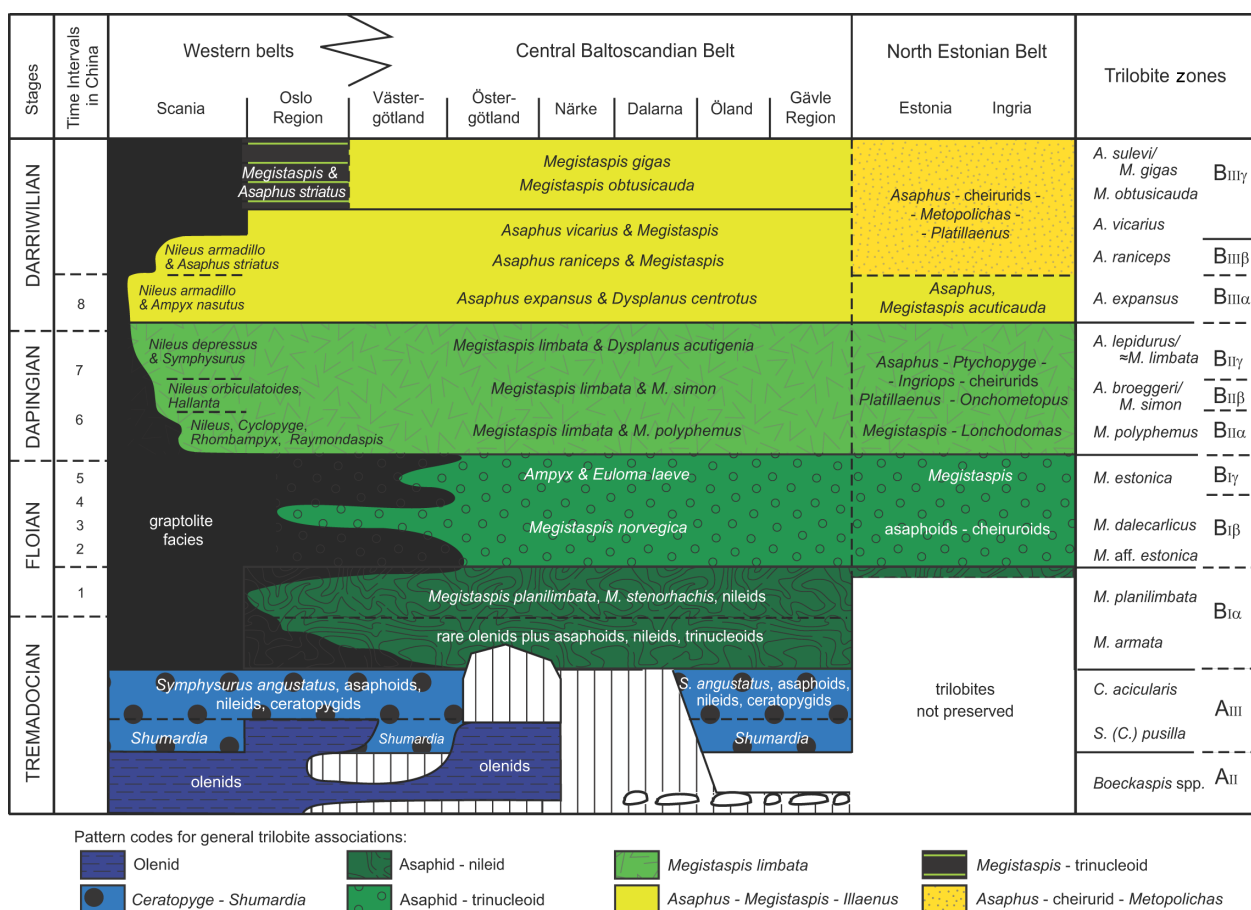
| Stages | Time Intervals in China | Western belts: Scania | Oslo Region | Central Baltoscandian Belt: Väster-götland | Öster-götland | Närke | Dalarna | Öland | Gävle Region | North Estonian Belt: Estonia | Ingria | Trilobite zones |
|---|---|---|---|---|---|---|---|---|---|---|---|---|

DARRIWILIAN
Megistaspis & Asaphus striatus
Megistaspis gigas
Megistaspis obtusicauda
Asaphus vicarius & Megistaspis
Nileus armadillo & Asaphus striatus
Asaphus raniceps & Megistaspis
8
Nileus armadillo & Ampyx nasutus
Asaphus expansus & Dysplanus centrotus
Asaphus - cheirurids - - Metopolichas - - Platillaenus
Asaphus, Megistaspis acuticauda

DAPINGIAN
7
6
Nileus depressus & Symphysurus
Nileus orbiculatoides, Hallanta
Nileus, Cyclopyge, Rhombampyx, Raymondaspis
Megistaspis limbata & Dysplanus acutigenia
Megistaspis limbata & M. simon
Megistaspis limbata & M. polyphemus
Asaphus - Ptychopyge - - Ingriops - cheirurids Platillaenus - Onchometopus
Megistaspis - Lonchodomas

FLOIAN
5
4
3
2
1
graptolite facies
Ampyx & Euloma laeve
Megistaspis norvegica
Megistaspis
asaphoids - cheiruroids
Megistaspis planilimbata, M. stenorhachis, nileids

TREMADOCIAN
rare olenids plus asaphoids, nileids, trinucleoids
Symphysurus angustatus, asaphoids, nileids, ceratopygids
S. angustatus, asaphoids, nileids, ceratopygids
Shumardia
Shumardia
Shumardia
olenids
olenids
trilobites not preserved

Trilobite zones:
A. sulevi/ M. gigas — $B_{III\gamma}$
M. obtusicauda
A. vicarius
A. raniceps — $B_{III\beta}$
A. expansus — $B_{III\alpha}$
A. lepidurus/ ≈M. limbata — $B_{II\gamma}$
A. broeggeri/ M. simon — $B_{II\beta}$
M. polyphemus — $B_{II\alpha}$
M. estonica — $B_{I\gamma}$
M. dalecarlicus — $B_{I\beta}$
M. aff. estonica
M. planilimbata — $B_{I\alpha}$
M. armata
C. acicularis — $A_{III}$
S. (C.) pusilla
Boeckaspis spp. — $A_{II}$

Pattern codes for general trilobite associations:
Olenid
Ceratopyge - Shumardia
Asaphid - nileid
Asaphid - trinucleoid
Megistaspis limbata
Asaphus - Megistaspis - Illaenus
Megistaspis - trinucleoid
Asaphus - cheirurid - Metopolichas